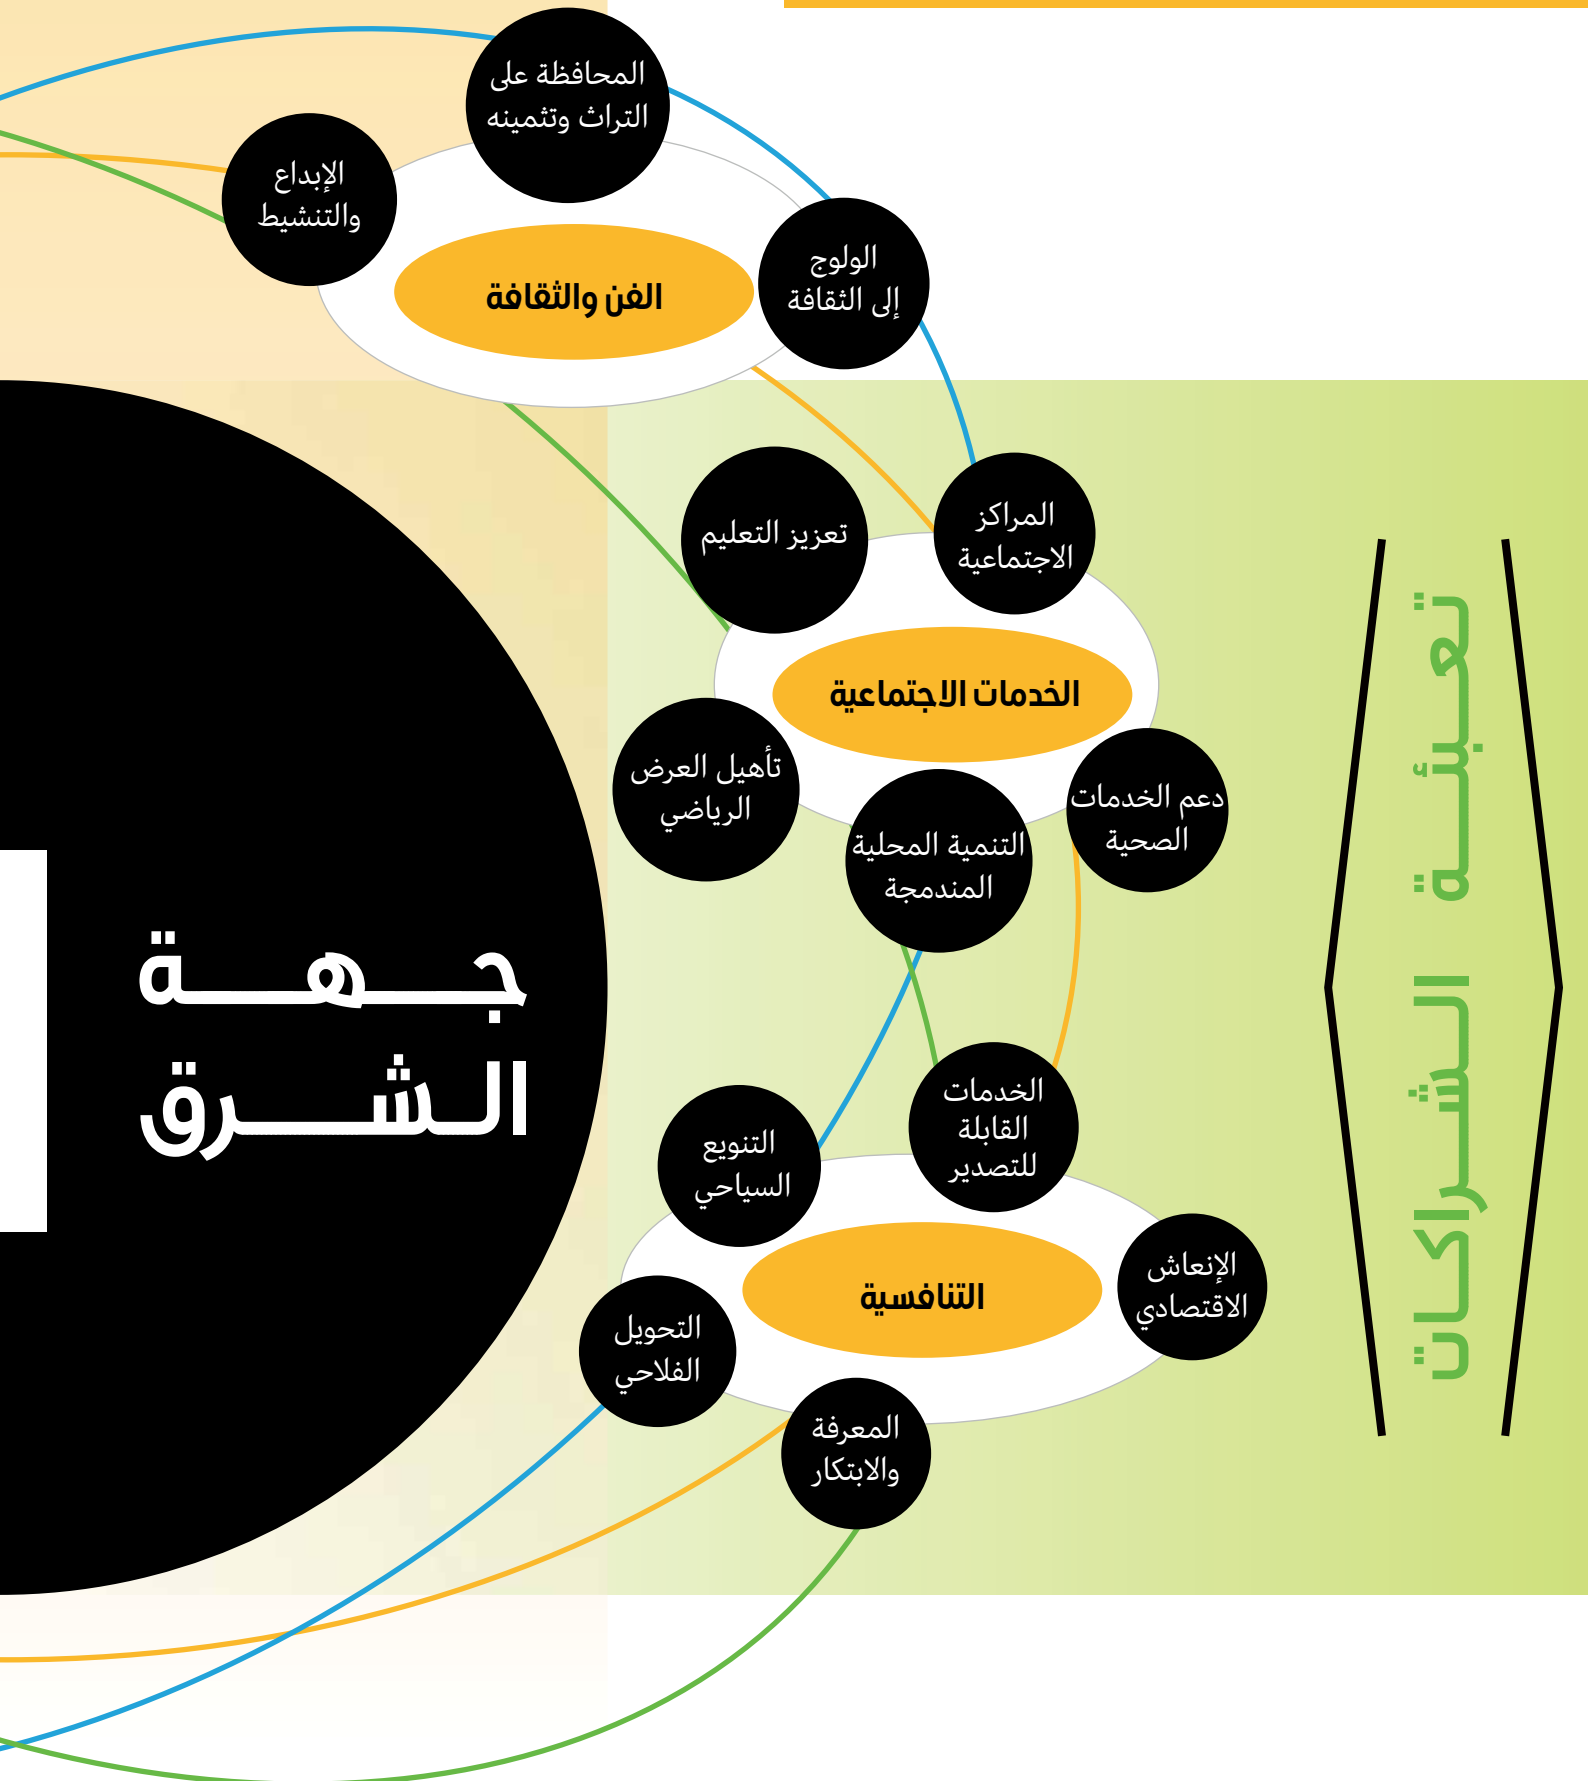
تعبئة الشراكات

جهة الشرق

الفن والثقافة

المحافظة على التراث وتثمينه

الإبداع والتنشيط

الولوج إلى الثقافة

الخدمات الاجتماعية

المراكز الاجتماعية

تعزيز التعليم

تأهيل العرض الرياضي

التنمية المحلية المندمجة

دعم الخدمات الصحية

التنافسية

الخدمات القابلة للتصدير

التنويع السياحي

الإنعاش الاقتصادي

التحويل الفلاحي

المعرفة والابتكار